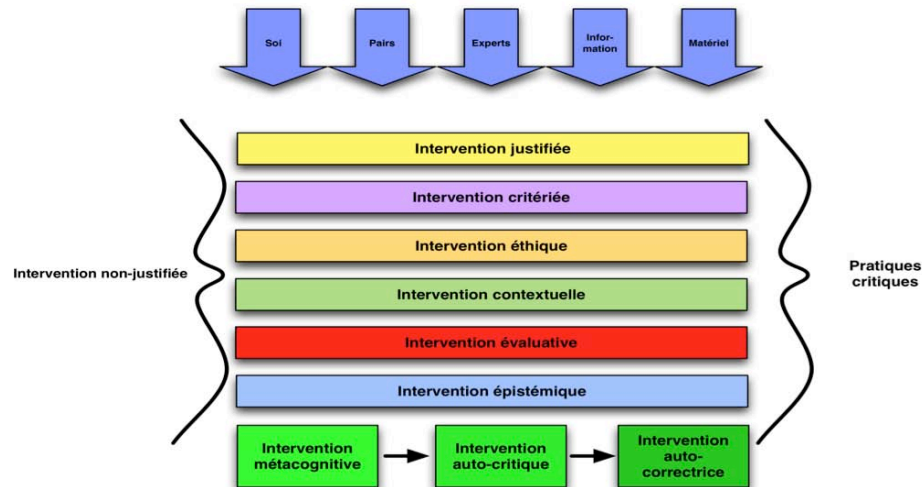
Soi

Pairs

Experts

Information

Matériel

Intervention non-justifiée

Intervention justifiée

Intervention critériée

Intervention éthique

Intervention contextuelle

Intervention évaluative

Intervention épistémique

Intervention métacognitive

Intervention auto-critique

Intervention auto-correctrice

Pratiques critiques